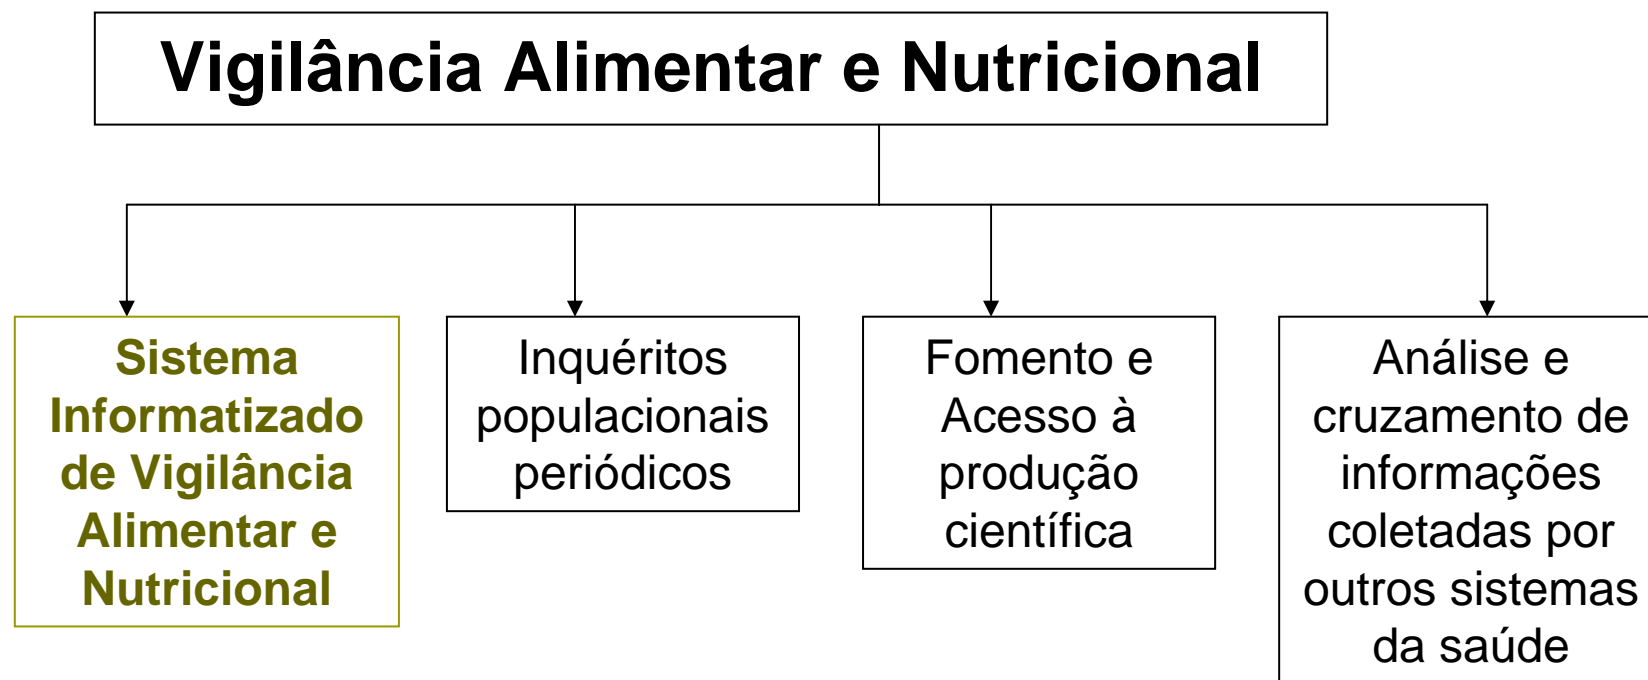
Vigilância Alimentar e Nutricional

Sistema Informatizado de Vigilância Alimentar e Nutricional

Inquéritos populacionais periódicos

Fomento e Acesso à produção científica

Análise e cruzamento de informações coletadas por outros sistemas da saúde